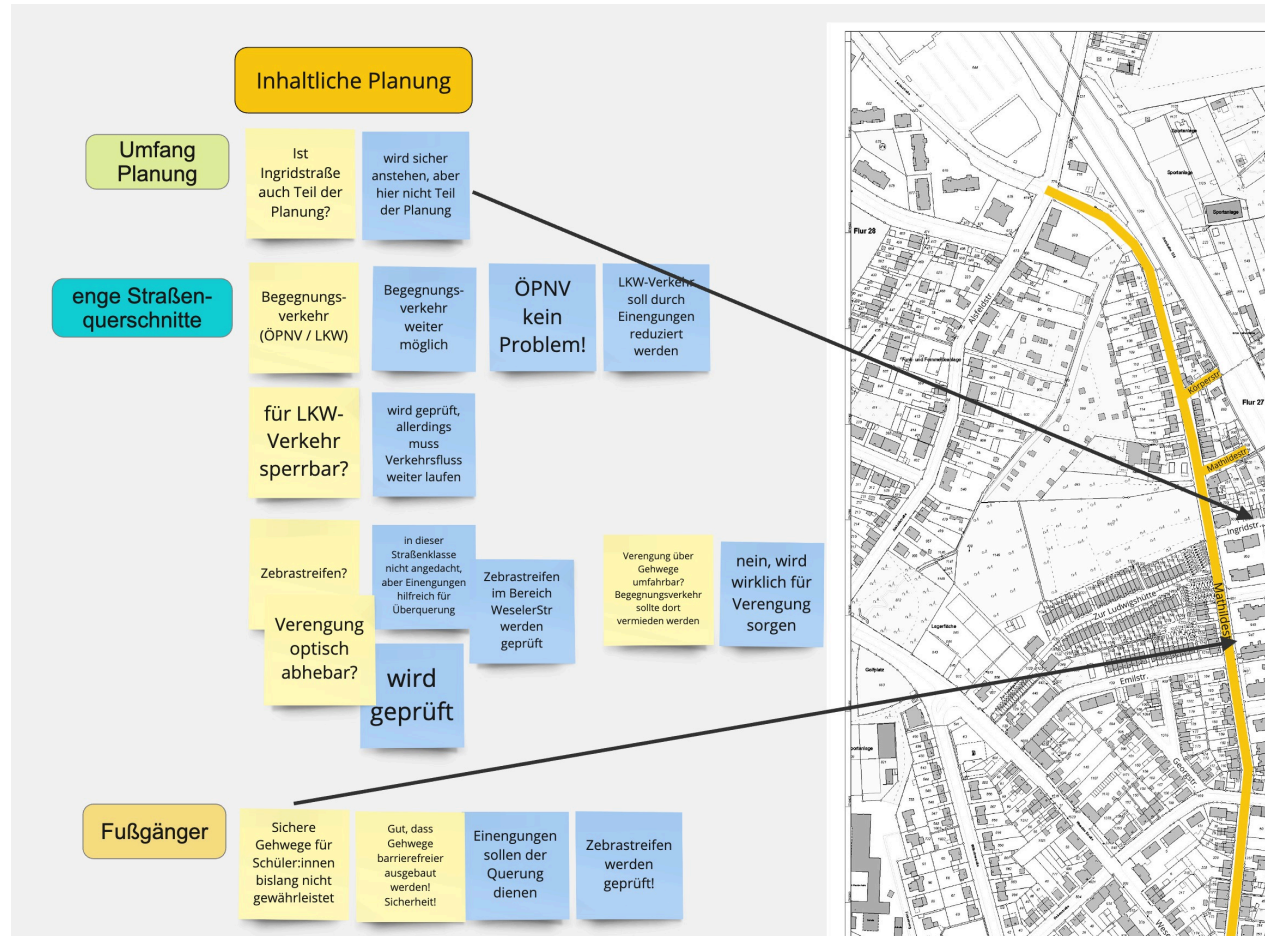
Inhaltliche Planung

Umfang Planung

Ist Ingridstraße auch Teil der Planung?

wird sicher anstehen, aber hier nicht Teil der Planung

enge Straßenquerschnitte

Begegnungsverkehr (ÖPNV / LKW)

Begegnungsverkehr weiter möglich

ÖPNV kein Problem!

LKW-Verkehr soll durch Einengungen reduziert werden

für LKW-Verkehr sperrbar?

wird geprüft, allerdings muss Verkehrsfluss weiter laufen

Zebrastreifen?

in dieser Straßenklasse nicht angedacht, aber Einengungen hilfreich für Überquerung

Zebrastreifen im Bereich WeselerStr werden geprüft

Verengung über Gehwege umfahrbar? Begegnungsverkehr sollte dort vermieden werden

nein, wird wirklich für Verengung sorgen

Verengung optisch abhebar?

wird geprüft

Fußgänger

Sichere Gehwege für Schüler:innen bislang nicht gewährleistet

Gut, dass Gehwege barrierefreier ausgebaut werden! Sicherheit!

Einengungen sollen der Querung dienen

Zebrastreifen werden geprüft!

Flur 28

Flur 27

Sportanlage

Aloferstr.

Körnerstr.

Mathildestr.

Ingridstr.

Zur Ludwigshütte

Mathildestr.

Emilstr.

Lagerfläche